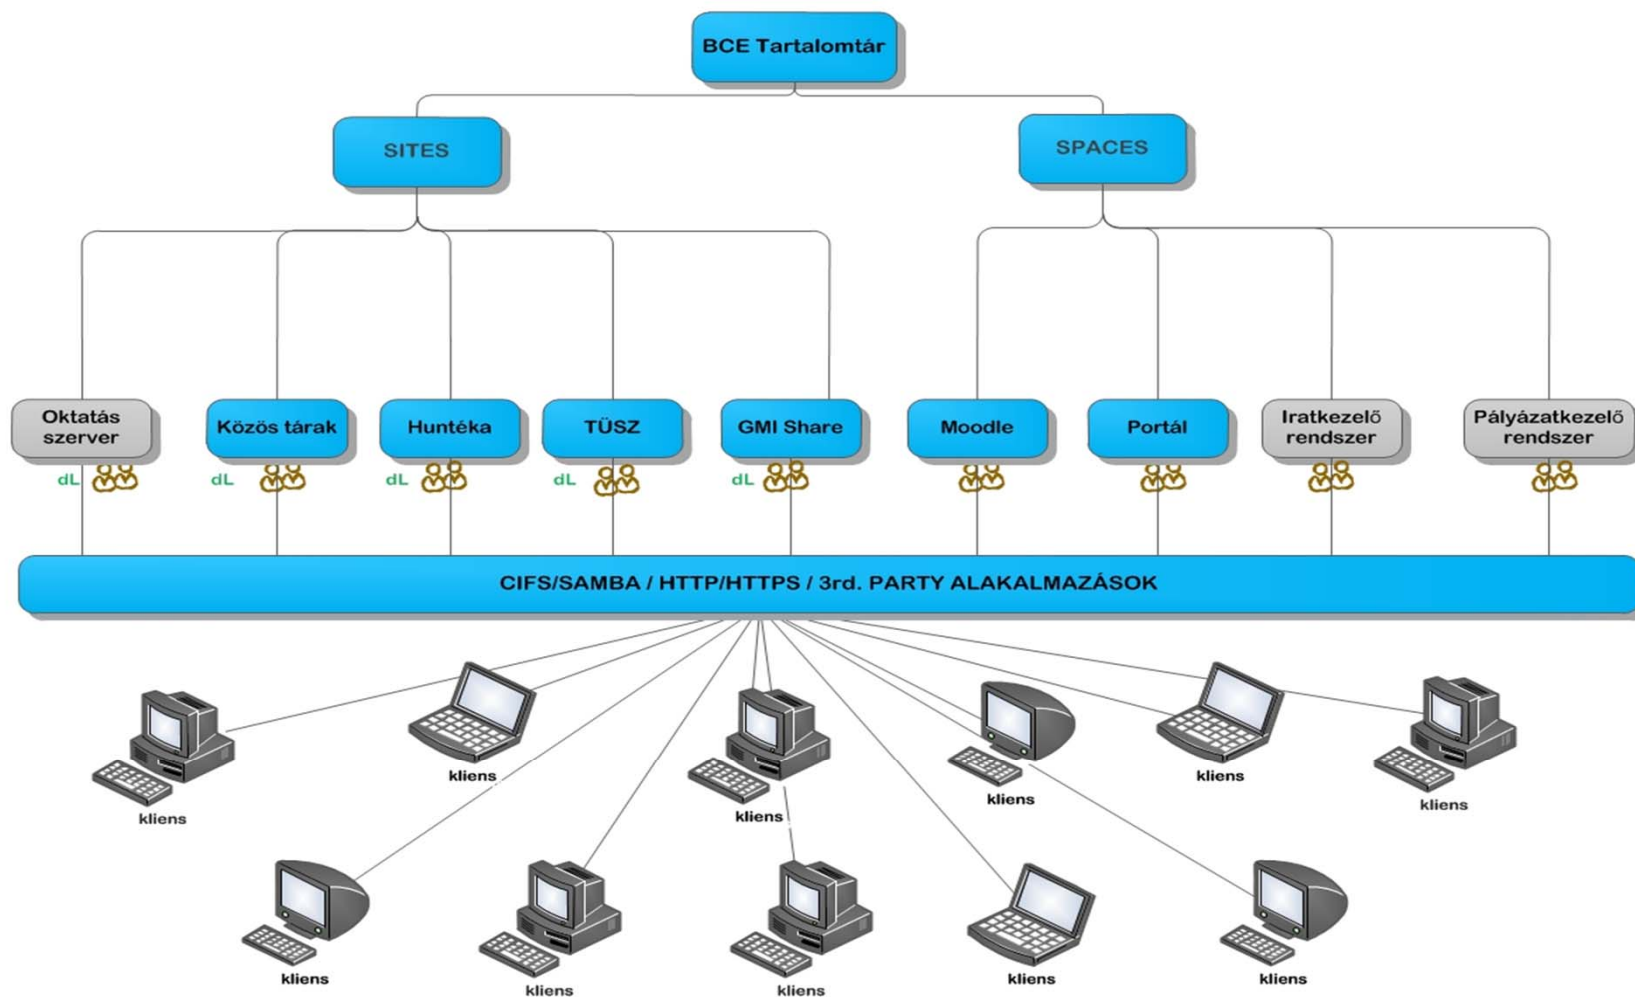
BCE Tartalomtár

SITES

SPACES

Oktatás szerver

Közös tárak

Huntéka

TÜSZ

GMI Share

Moodle

Portál

Iratkezelő rendszer

Pályázatkezelő rendszer

dL

dL

dL

dL

dL

CIFS/SAMBA / HTTP/HTTPS / 3rd. PARTY ALAKALMAZÁSOK

kliens

kliens

kliens

kliens

kliens

kliens

kliens

kliens

kliens

kliens

kliens